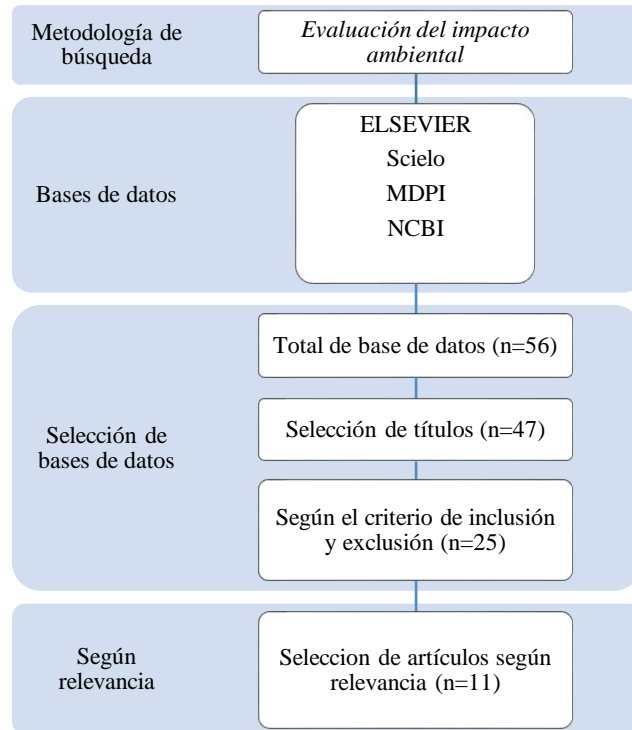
Metodología de búsqueda

*Evaluación del impacto ambiental*

Bases de datos

ELSEVIER
Scielo
MDPI
NCBI

Selección de bases de datos

Total de base de datos (n=56)

Selección de títulos (n=47)

Según el criterio de inclusión y exclusión (n=25)

Según relevancia

Seleccion de artículos según relevancia (n=11)